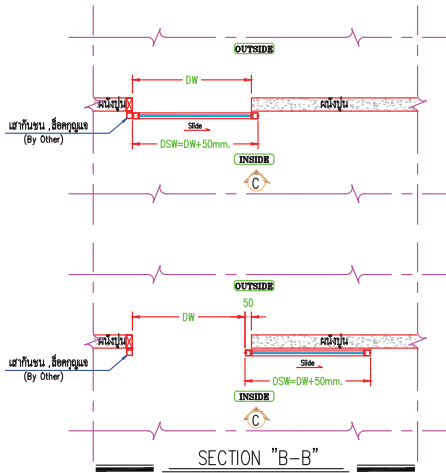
OUTSIDE

DW

ผนังปูน

ผนังปูน

เสากันชน ,ล็อคกุญแจ
(By Other)

Slide

DSW=DW+50mm.

INSIDE

C

OUTSIDE

50

DW

ผนังปูน

ผนังปูน

เสากันชน ,ล็อคกุญแจ
(By Other)

Slide

DSW=DW+50mm.

INSIDE

C

SECTION "B-B"